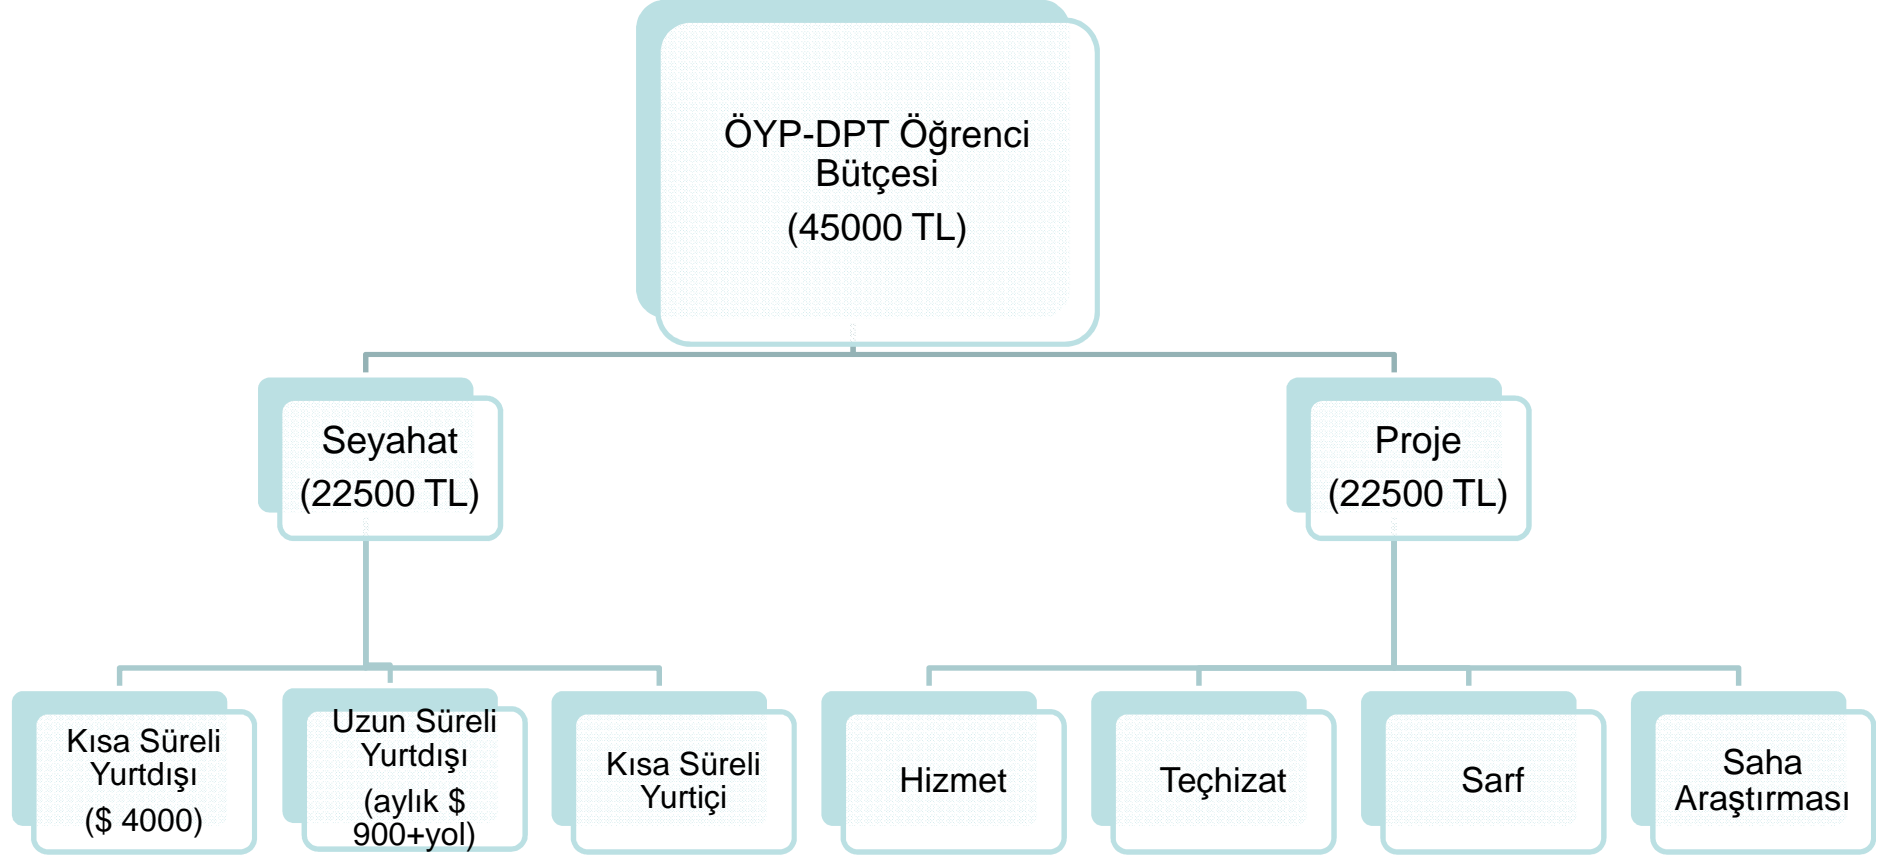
ÖYP-DPT Öğrenci Bütçesi
(45000 TL)

Seyahat
(22500 TL)

Proje
(22500 TL)

Kısa Süreli Yurtdışı
($ 4000)

Uzun Süreli Yurtdışı
(aylık $ 900+yol)

Kısa Süreli Yurtiçi

Hizmet

Teçhizat

Sarf

Saha Araştırması